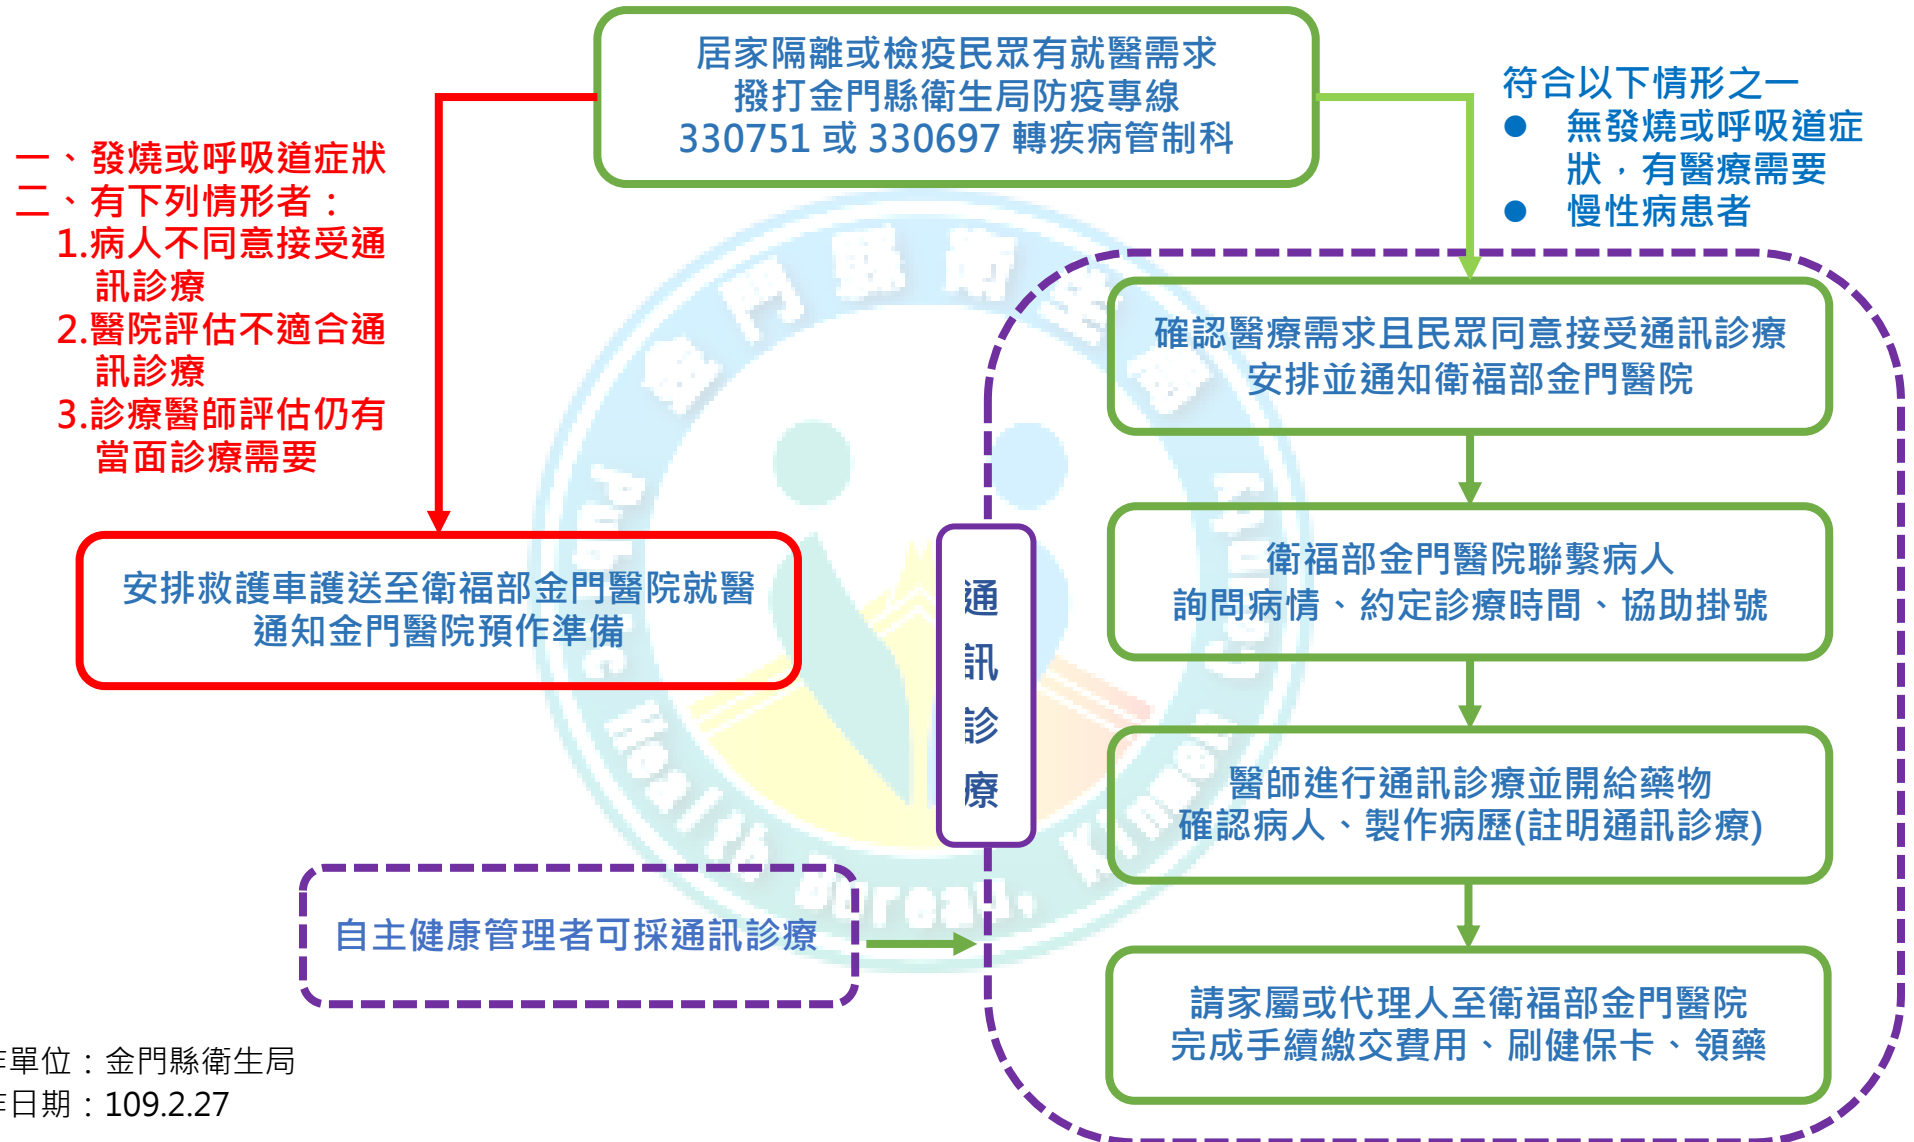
居家隔離或檢疫民眾有就醫需求
撥打金門縣衛生局防疫專線
330751 或 330697 轉疾病管制科

一、發燒或呼吸道症狀
二、有下列情形者：
1.病人不同意接受通訊診療
2.醫院評估不適合通訊診療
3.診療醫師評估仍有當面診療需要

符合以下情形之一
● 無發燒或呼吸道症狀，有醫療需要
● 慢性病患者

確認醫療需求且民眾同意接受通訊診療
安排並通知衛福部金門醫院

安排救護車護送至衛福部金門醫院就醫
通知金門醫院預作準備

通訊診療

衛福部金門醫院聯繫病人
詢問病情、約定診療時間、協助掛號

醫師進行通訊診療並開給藥物
確認病人、製作病歷(註明通訊診療)

自主健康管理者可採通訊診療

請家屬或代理人至衛福部金門醫院
完成手續繳交費用、刷健保卡、領藥

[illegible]單位：金門縣衛生局
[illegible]日期：109.2.27